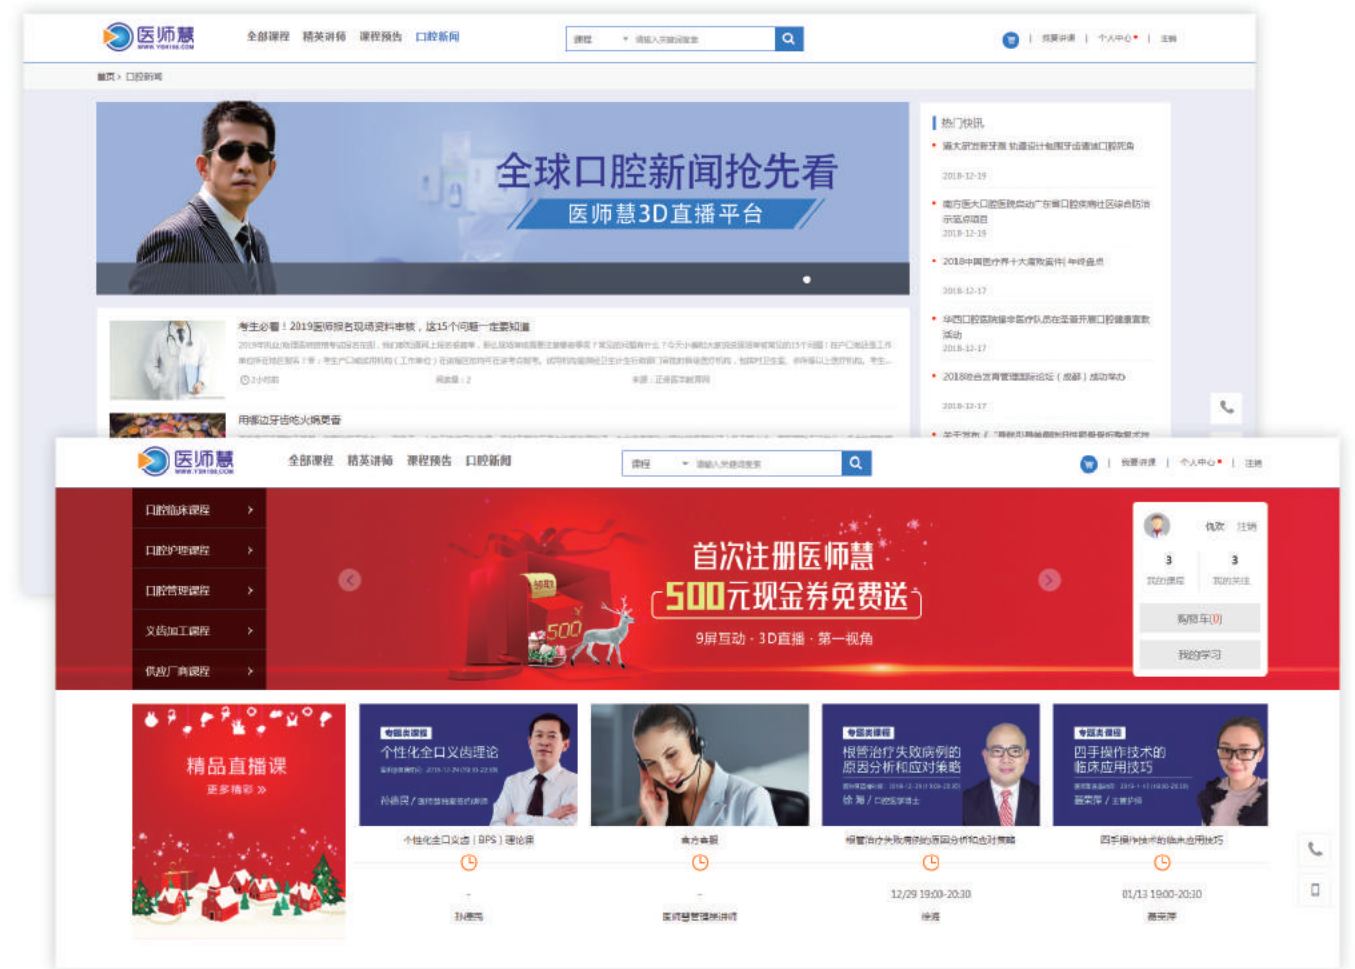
医师慧
WWW.YSHI88.COM

全部课程 精英讲师 课程预告 口腔新闻

课程 请输入关键词搜索

我要讲课 | 个人中心 | 注册

首页 > 口腔新闻

全球口腔新闻抢先看
医师慧3D直播平台

热门快讯
• 澳大利亚新牙医 轨道设计包围牙齿清洁口腔死角
2018-12-19
• 南方医大口腔医院启动广东省口腔疾病社区综合防治示范点项目
2018-12-19
• 2018中国医疗界十大腐败案件|年终盘点
2018-12-17
• 华西口腔医院爱心医疗队员在蓬溪开展口腔健康宣教活动
2018-12-17
• 2018年会议暨管理国际论坛（成都）成功举办
2018-12-17
• 关于发布《"牙科"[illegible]》

考生必看！2019医师报名现场资料审核，这15个问题一定要知道
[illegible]
2小时前 阅读量：2 来源：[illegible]

用椰边牙齿吃火锅更香

医师慧
WWW.YSHI88.COM

全部课程 精英讲师 课程预告 口腔新闻

课程 请输入关键词搜索

我要讲课 | 个人中心 | 注册

口腔临床课程 >
口腔护理课程 >
口腔管理课程 >
义齿加工课程 >
供应厂商课程 >

领取
500
首次注册医师慧
500元现金券免费送
9屏互动 · 3D直播 · 第一视角

登录 注册
3 我的课程
3 我的关注
购物车(0)
我的学习

精品直播课
更多精彩 »

专题类课程
个性化全口义齿理论
孙鸿民 / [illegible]
个性化全口义齿（BPS）理论课
-
孙鸿民

前台客服
-
医师慧管理培训讲师

专题类课程
根管治疗失败病例的原因分析和应对策略
徐 海 / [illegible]
根管治疗失败病例的原因分析和应对策略
12/29 19:00-20:30
徐海

专题类课程
四手操作技术的临床应用技巧
晏荣萍 / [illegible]
四手操作技术的临床应用技巧
01/13 19:00-20:30
晏荣萍